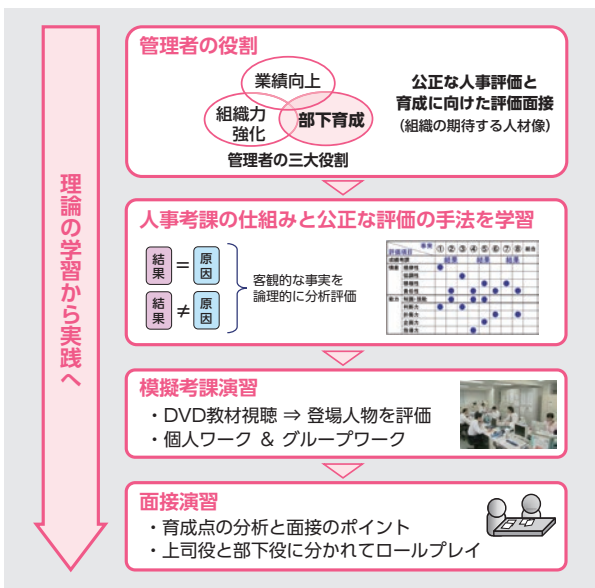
理論の学習から実践へ

管理者の役割

業績向上

組織力強化

部下育成

管理者の三大役割

公正な人事評価と育成に向けた評価面接
（組織の期待する人材像）

人事考課の仕組みと公正な評価の手法を学習

結果 ＝ 原因

結果 ≠ 原因

客観的な事実を論理的に分析評価

模擬考課演習

・DVD教材視聴 ⇒ 登場人物を評価
・個人ワーク ＆ グループワーク

面接演習

・育成点の分析と面接のポイント
・上司役と部下役に分かれてロールプレイ